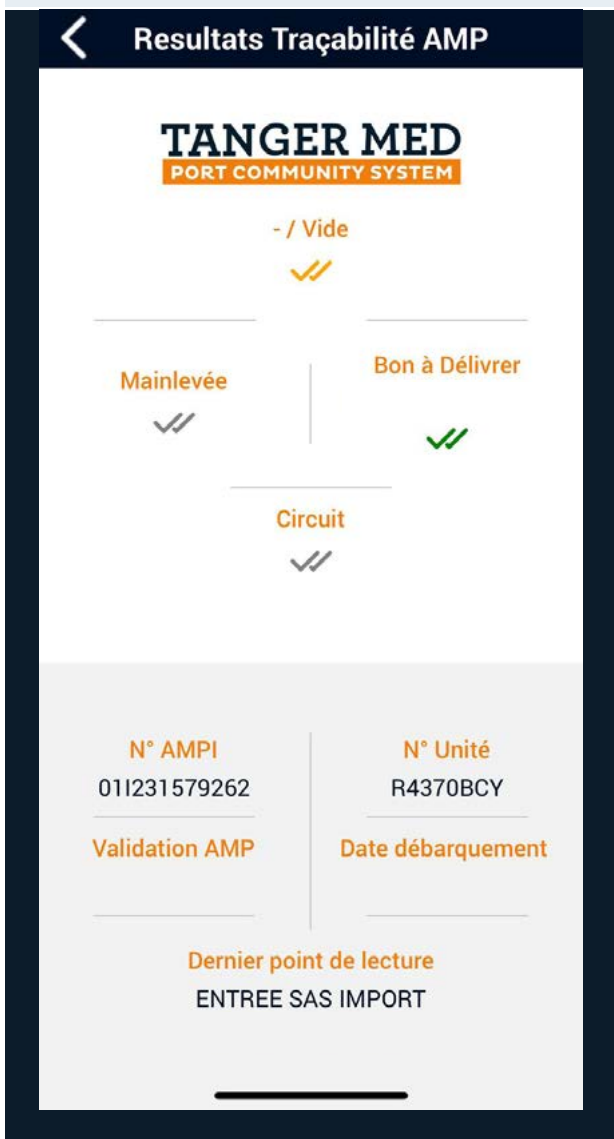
Resultats Traçabilité AMP

TANGER MED
PORT COMMUNITY SYSTEM

- / Vide

Mainlevée

Bon à Délivrer

Circuit

N° AMPI
01I231579262

N° Unité
R4370BCY

Validation AMP

Date débarquement

Dernier point de lecture
ENTREE SAS IMPORT